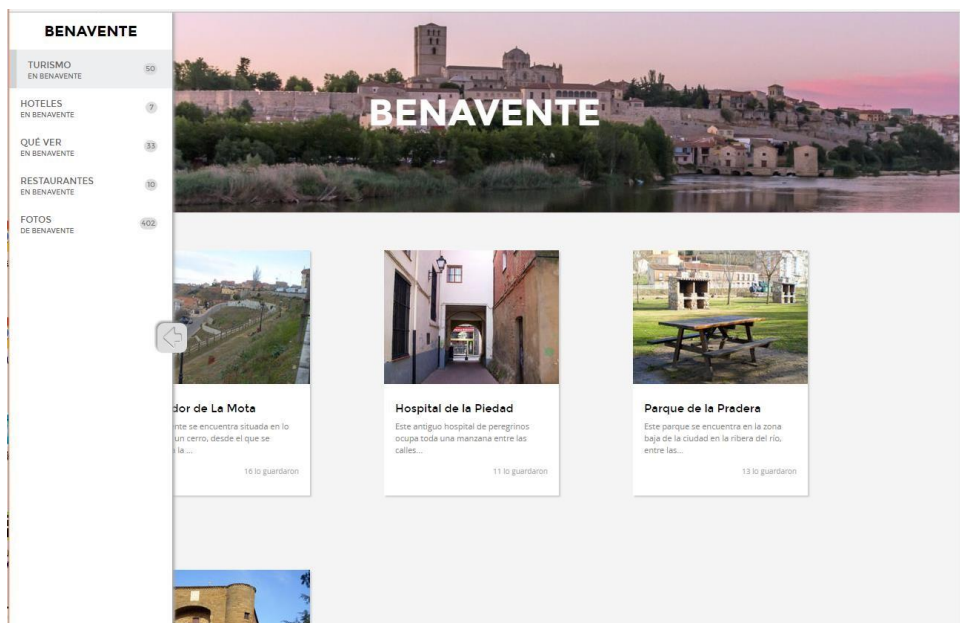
BENAVENTE

TURISMO
EN BENAVENTE 50

HOTELES
EN BENAVENTE 7

QUÉ VER
EN BENAVENTE 33

RESTAURANTES
EN BENAVENTE 10

FOTOS
DE BENAVENTE 402

BENAVENTE

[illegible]dor de La Mota
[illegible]nte se encuentra situada en lo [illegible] un cerro, desde el que se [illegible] la ...
16 lo guardaron

Hospital de la Piedad
Este antiguo hospital de peregrinos ocupa toda una manzana entre las calles...
11 lo guardaron

Parque de la Pradera
Este parque se encuentra en la zona baja de la ciudad en la ribera del río, entre las...
13 lo guardaron